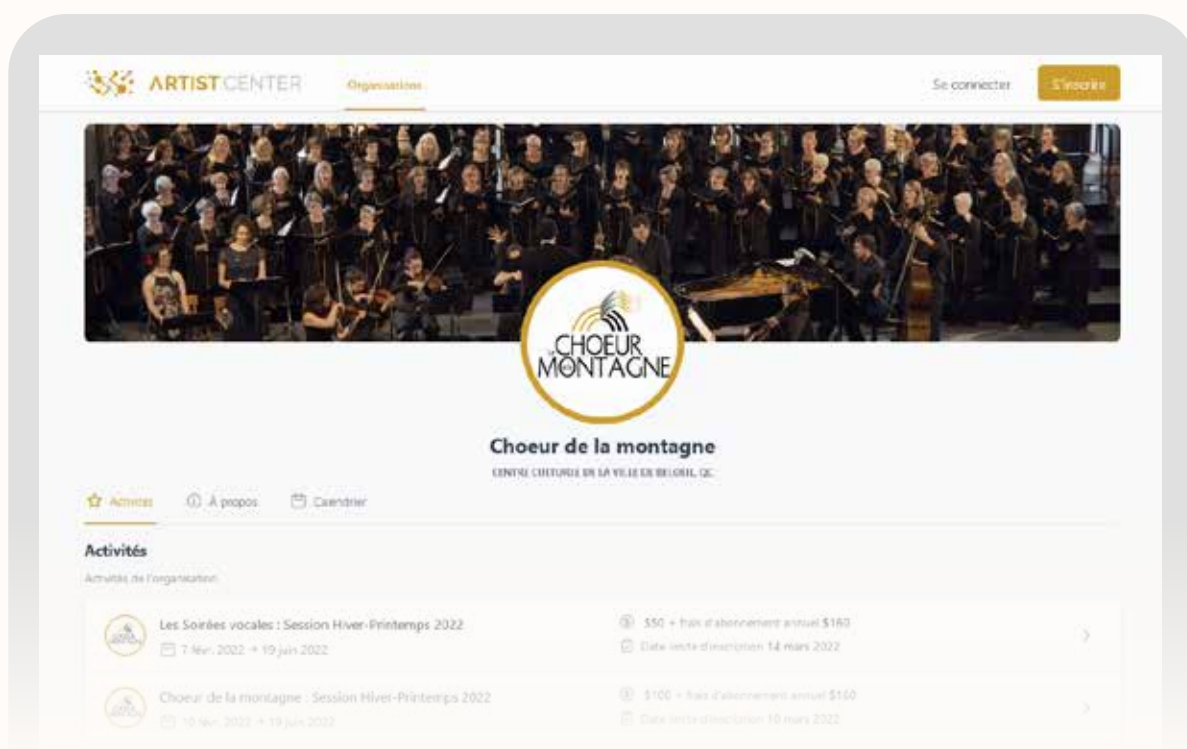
ARTIST CENTER Organisations

Se connecter S'inscrire

CHOEUR MONTAGNE

Choeur de la montagne

CENTRE CULTUREL DE LA VILLE DE BELOEIL, QC

Activités À propos Calendrier

Activités

Activités de l'organisation

Les Soirées vocales : Session Hiver-Printemps 2022

7 févr. 2022 → 19 juin 2022

$50 + frais d'abonnement annuel $160

Date limite d'inscription 14 mars 2022

Choeur de la montagne : Session Hiver-Printemps 2022

10 févr. 2022 → 19 juin 2022

$100 + frais d'abonnement annuel $160

Date limite d'inscription 10 mars 2022